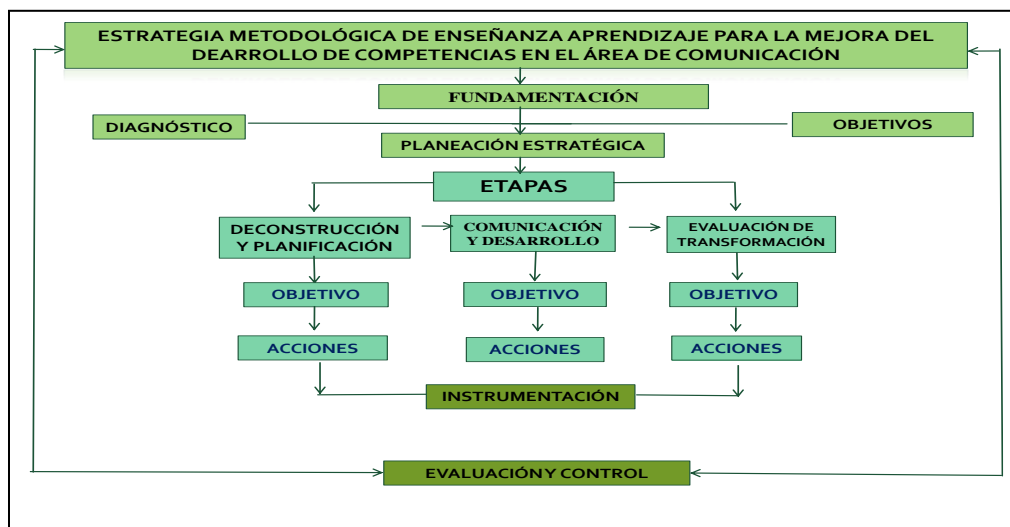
ESTRATEGIA METODOLÓGICA DE ENSEÑANZA APRENDIZAJE PARA LA MEJORA DEL DEARROLLO DE COMPETENCIAS EN EL ÁREA DE COMUNICACIÓN

FUNDAMENTACIÓN

DIAGNÓSTICO

OBJETIVOS

PLANEACIÓN ESTRATÉGICA

ETAPAS

DECONSTRUCCIÓN Y PLANIFICACIÓN

COMUNICACIÓN Y DESARROLLO

EVALUACIÓN DE TRANSFORMACIÓN

OBJETIVO

OBJETIVO

OBJETIVO

ACCIONES

ACCIONES

ACCIONES

INSTRUMENTACIÓN

EVALUACIÓN Y CONTROL